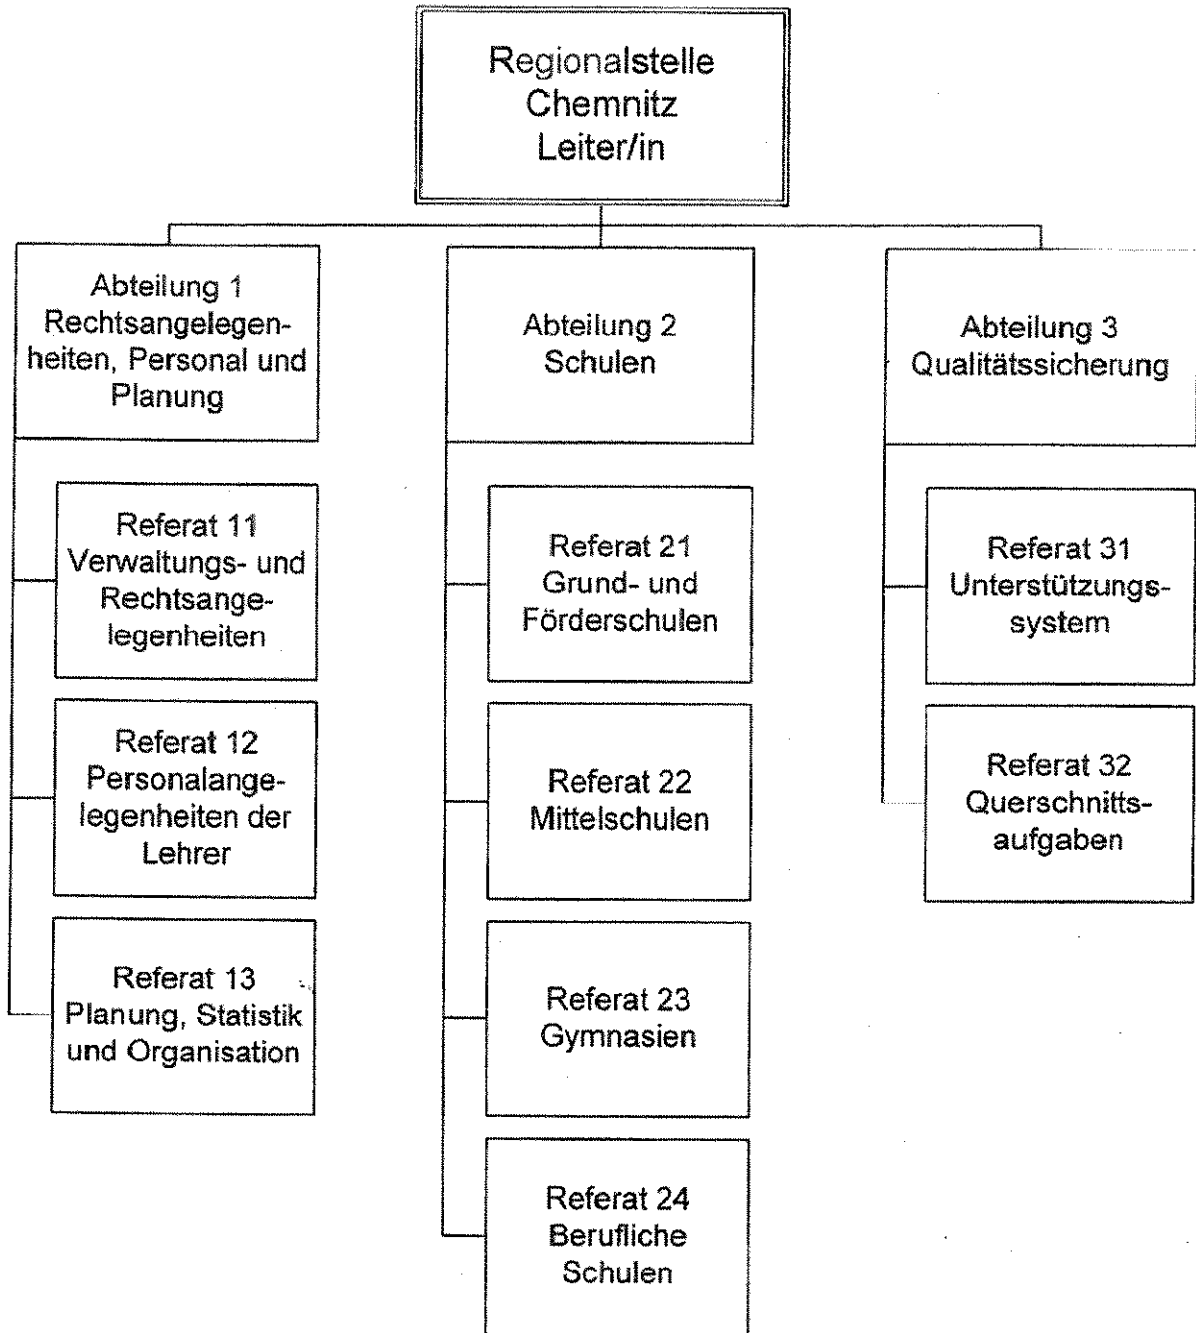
Regionalstelle Chemnitz Leiter/in

Abteilung 1 Rechtsangelegenheiten, Personal und Planung

Referat 11 Verwaltungs- und Rechtsangelegenheiten

Referat 12 Personalangelegenheiten der Lehrer

Referat 13 Planung, Statistik und Organisation

Abteilung 2 Schulen

Referat 21 Grund- und Förderschulen

Referat 22 Mittelschulen

Referat 23 Gymnasien

Referat 24 Berufliche Schulen

Abteilung 3 Qualitätssicherung

Referat 31 Unterstützungssystem

Referat 32 Querschnittsaufgaben